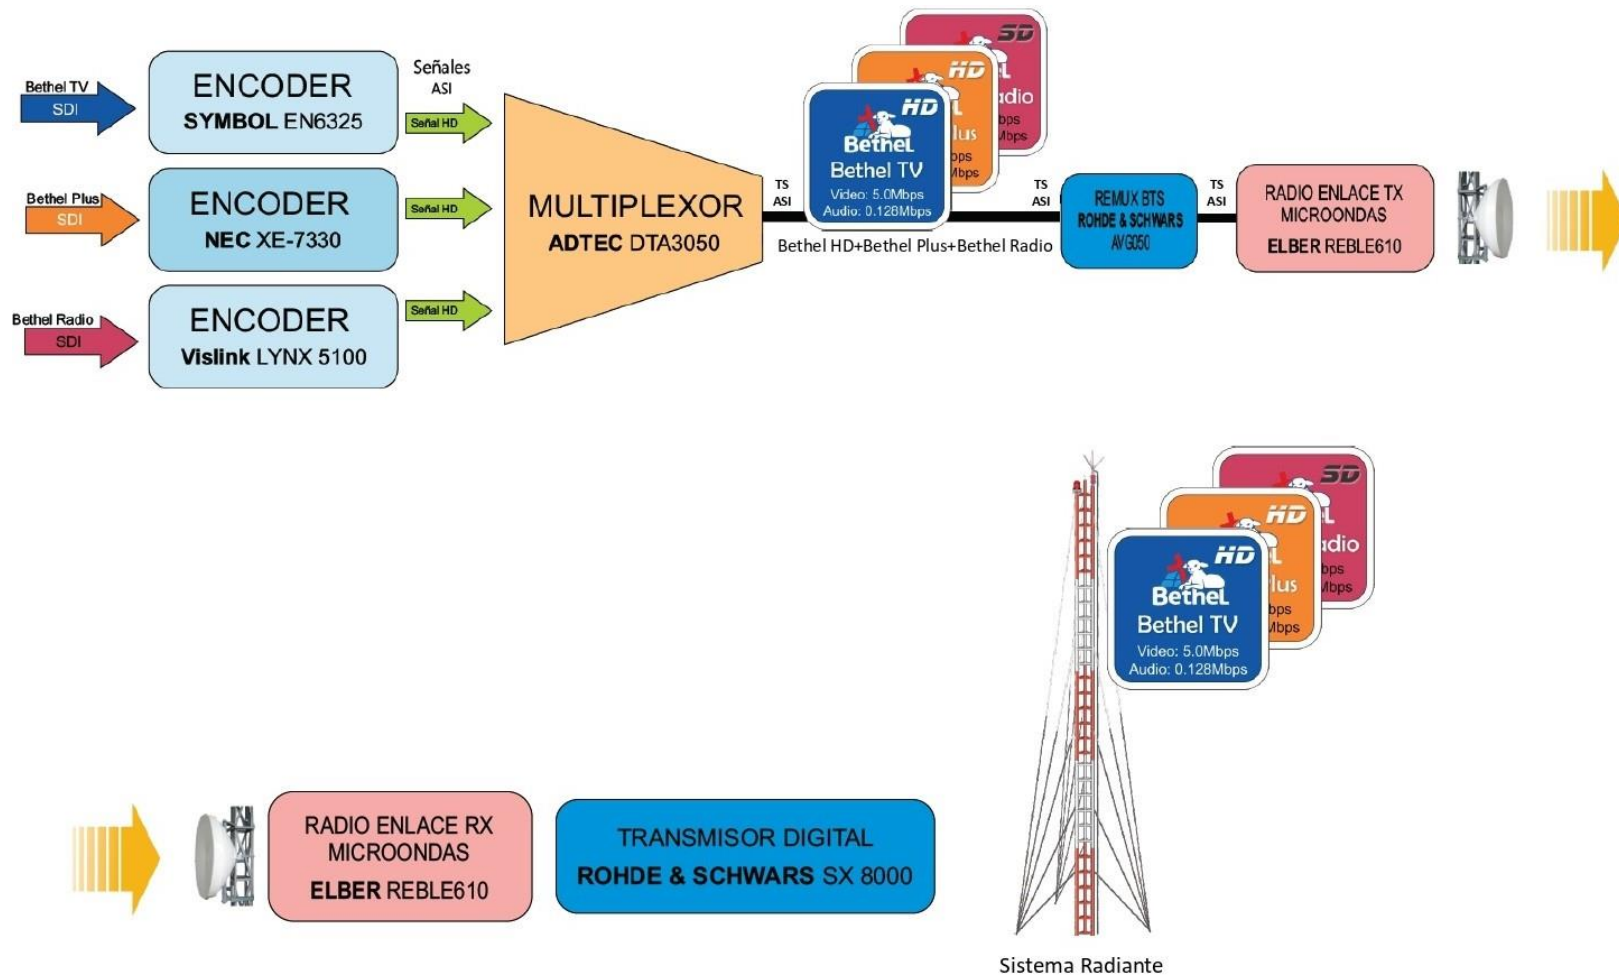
Bethel TV
SDI

ENCODER
SYMBOL EN6325

Señales
ASI

Señal HD

Bethel Plus
SDI

ENCODER
NEC XE-7330

Señal HD

Bethel Radio
SDI

ENCODER
Vislink LYNX 5100

Señal HD

MULTIPLEXOR
ADTEC DTA3050

TS
ASI

SD
HD
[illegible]dio
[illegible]lus
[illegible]bps
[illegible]bps
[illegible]bps
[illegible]bps
HD
Bethel
Bethel TV
Video: 5.0Mbps
Audio: 0.128Mbps

Bethel HD+Bethel Plus+Bethel Radio

TS
ASI

REMUX BTS
ROHDE & SCHWARS
AVG050

TS
ASI

RADIO ENLACE TX
MICROONDAS
ELBER REBLE610

SD
HD
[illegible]dio
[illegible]lus
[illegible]bps
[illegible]bps
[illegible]bps
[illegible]bps
HD
Bethel
Bethel TV
Video: 5.0Mbps
Audio: 0.128Mbps

RADIO ENLACE RX
MICROONDAS
ELBER REBLE610

TRANSMISOR DIGITAL
ROHDE & SCHWARS SX 8000

Sistema Radiante